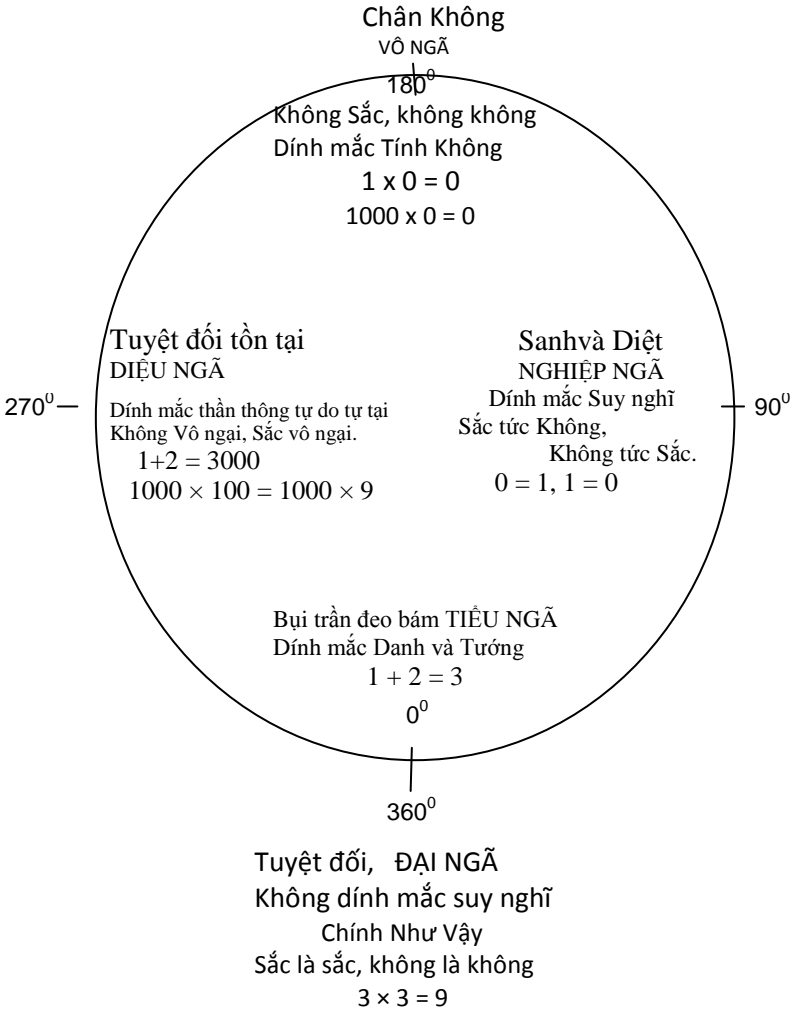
Chân Không
VÔ NGÃ
$180^0$
Không Sắc, không không
Dính mắc Tính Không
1 x 0 = 0
1000 x 0 = 0

Tuyệt đối tồn tại
DIỆU NGÃ
Dính mắc thần thông tự do tự tại
Không Vô ngại, Sắc vô ngại.
$1+2 = 3000$
$1000 \times 100 = 1000 \times 9$

$270^0$

Sanhvà Diệt
NGHIỆP NGÃ
Dính mắc Suy nghĩ
Sắc tức Không,
Không tức Sắc.
$0 = 1, 1 = 0$

$90^0$

Bụi trần đeo bám TIỂU NGÃ
Dính mắc Danh và Tướng
$1 + 2 = 3$
$0^0$

$360^0$

Tuyệt đối, ĐẠI NGÃ
Không dính mắc suy nghĩ
Chính Như Vậy
Sắc là sắc, không là không
$3 \times 3 = 9$